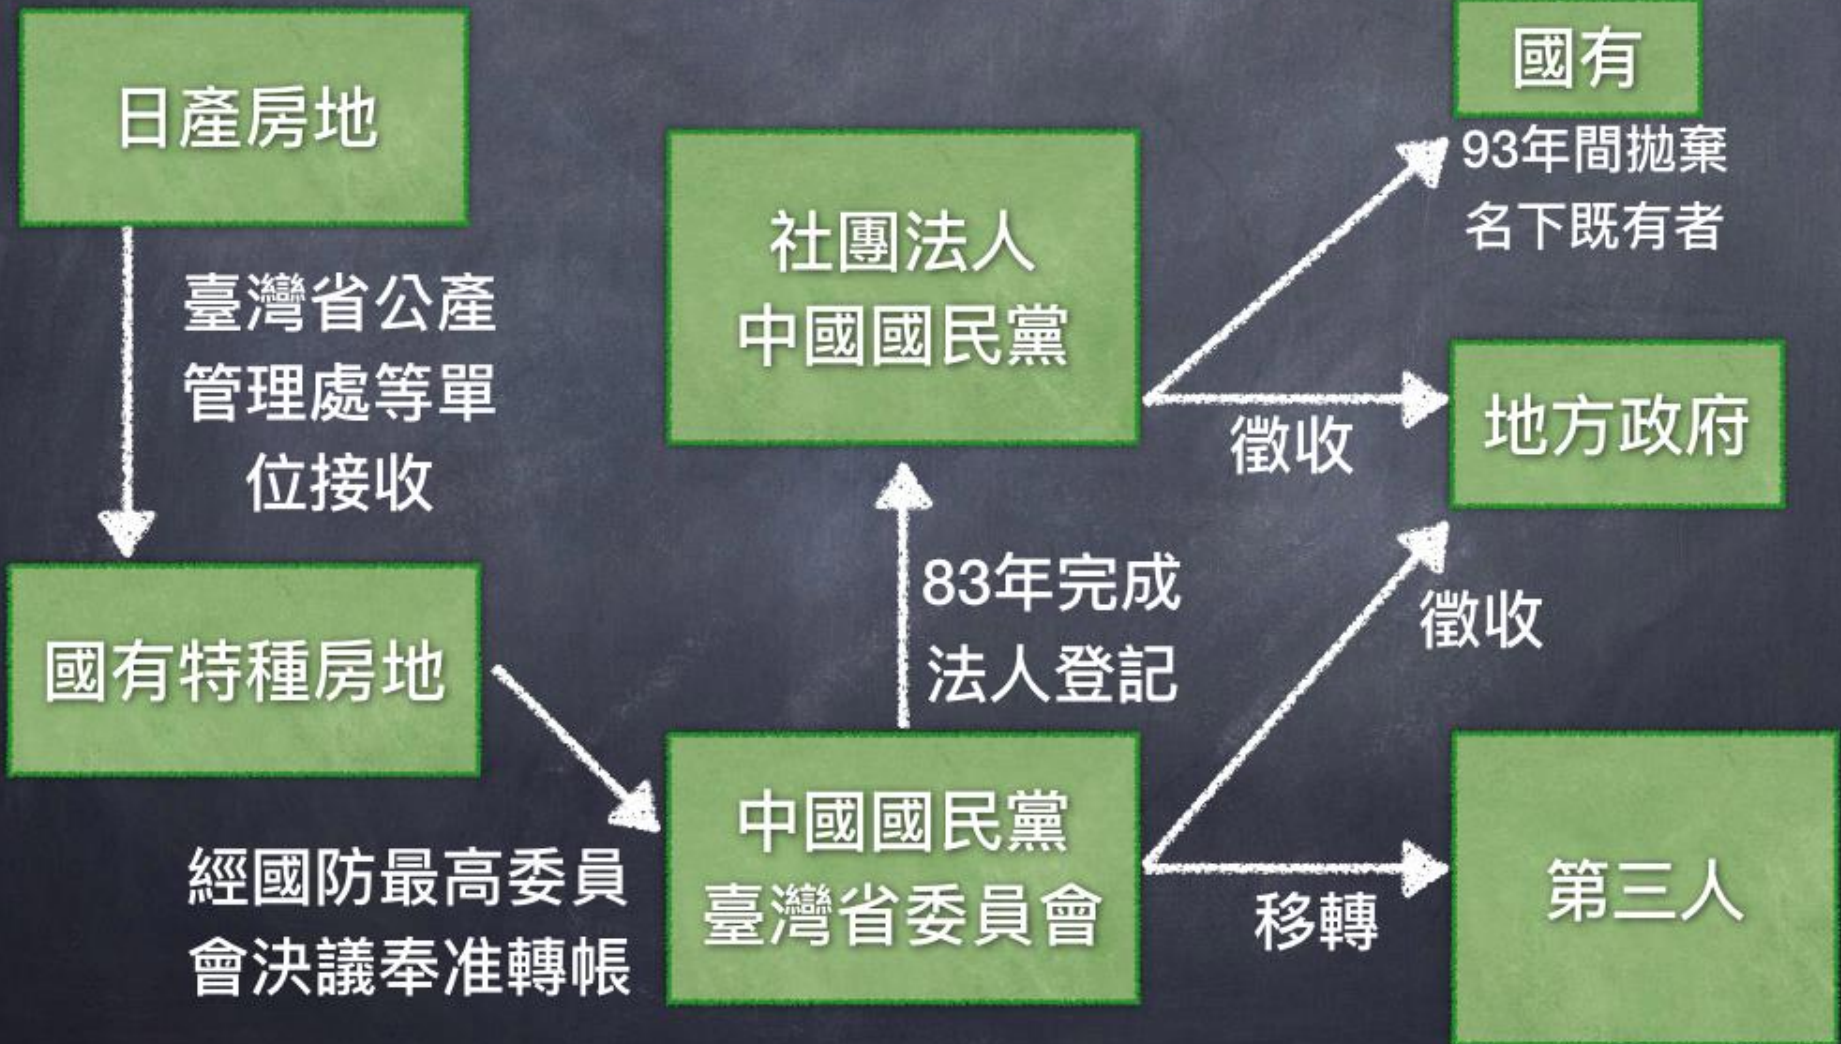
日產房地

臺灣省公產管理處等單位接收

國有特種房地

經國防最高委員會決議奉准轉帳

中國國民黨
臺灣省委員會

83年完成法人登記

社團法人
中國國民黨

國有

93年間拋棄名下既有者

徵收

地方政府

徵收

移轉

第三人